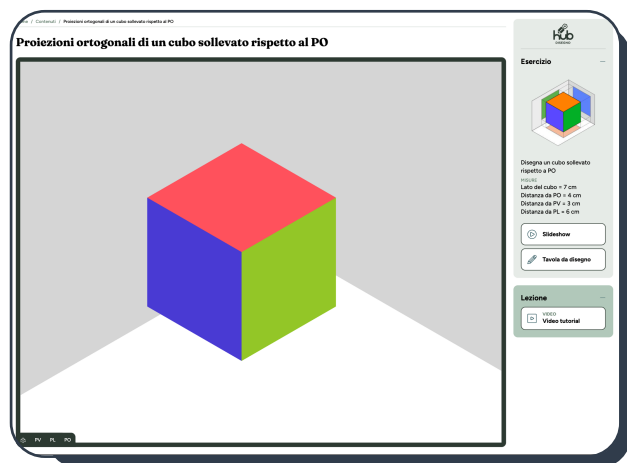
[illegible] / Contenuti / Proiezioni ortogonali di un cubo sollevato rispetto al PO

Proiezioni ortogonali di un cubo sollevato rispetto al PO

PV PL PO

hub
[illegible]

Esercizio

Disegna un cubo sollevato rispetto a PO

MISURE
Lato del cubo = 7 cm
Distanza da PO = 4 cm
Distanza da PV = 3 cm
Distanza da PL = 6 cm

Slideshow

Tavola da disegno

Lezione

VIDEO
Video tutorial